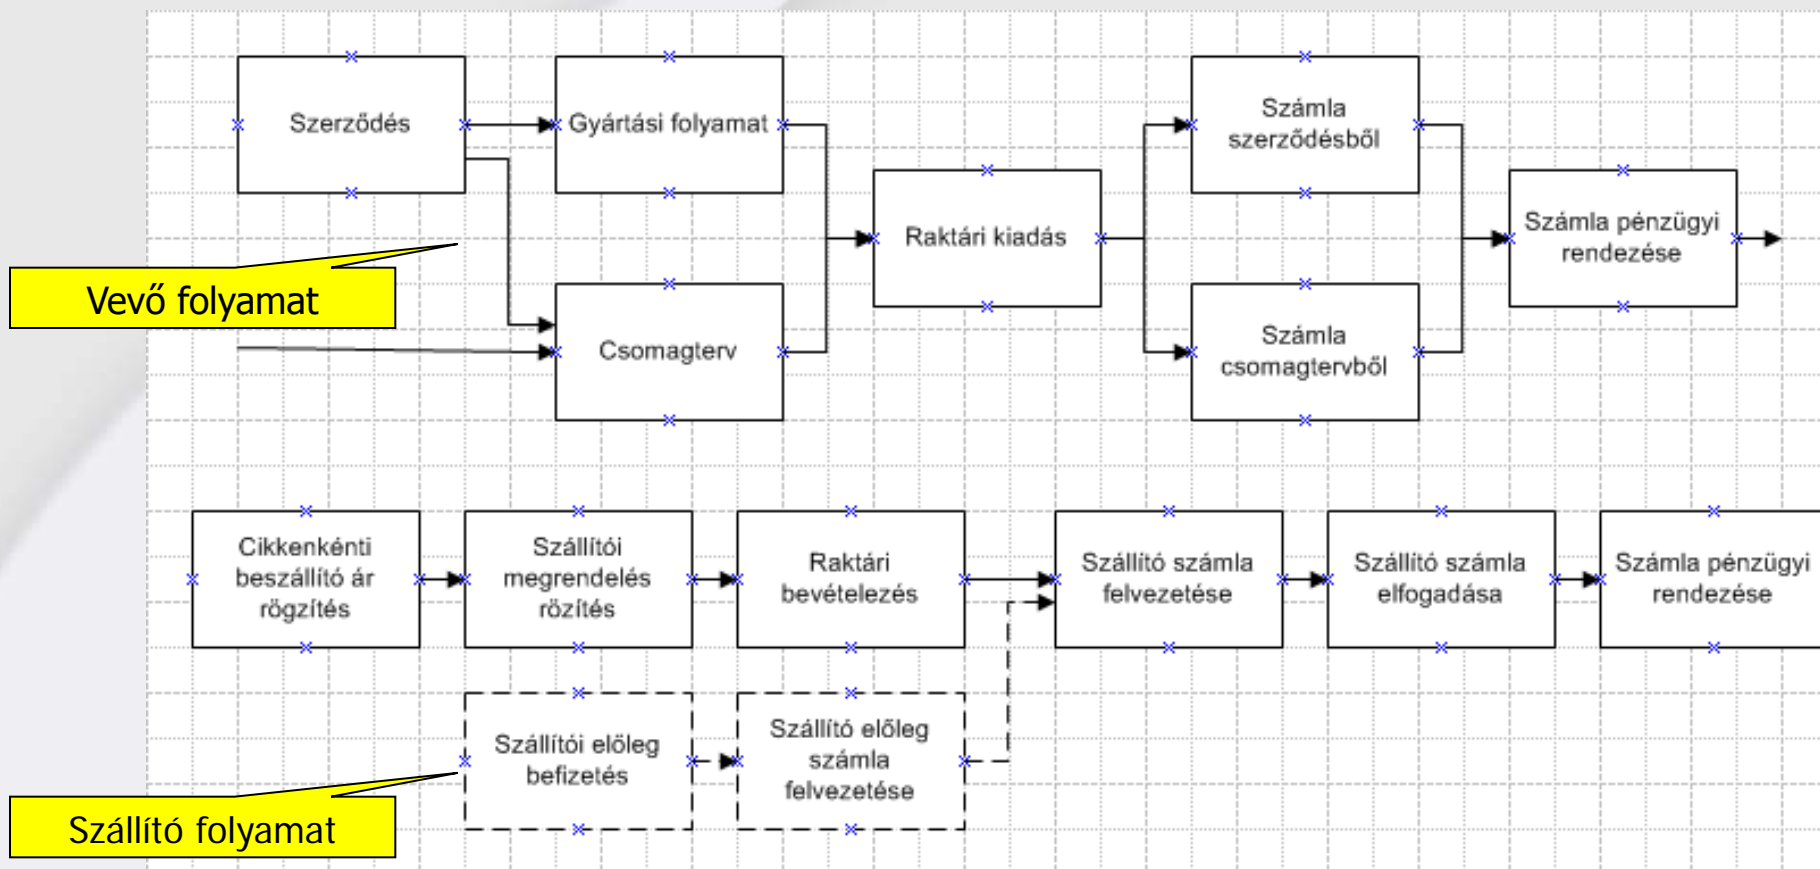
Szerződés

Gyártási folyamat

Csomagterv

Raktári kiadás

Számla szerződésből

Számla csomagtervből

Számla pénzügyi rendezése

Vevő folyamat

Cikkenkénti beszállító ár rögzítés

Szállítói megrendelés rözítés

Raktári bevételezés

Szállító számla felvezetése

Szállító számla elfogadása

Számla pénzügyi rendezése

Szállítói előleg befizetés

Szállító előleg számla felvezetése

Szállító folyamat